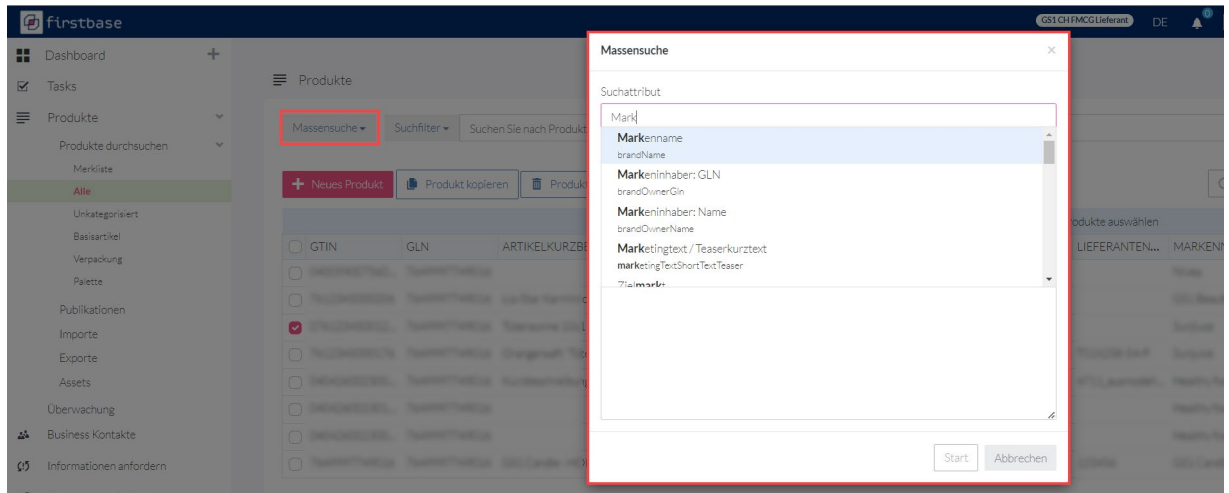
firstbase

GS1 CH FMCG Lieferant DE 0

Dashboard +
Tasks
Produkte
Produkte durchsuchen
Merkliste
Alle
Unkategorisiert
Basisartikel
Verpackung
Palette
Publikationen
Importe
Exporte
Assets
Überwachung
Business Kontakte
Informationen anfordern

Produkte

Massensuche ▾ Suchfilter ▾ Suchen Sie nach Produkt

+ Neues Produkt Produkt kopieren Produkt

rodukte auswählen

| GTIN | GLN | ARTIKELKURZBE | LIEFERANTEN... | MARKENN |
|---|---|---|---|---|

Massensuche ×

Suchattribut

Mark

Markenname
brandName
Markeninhaber: GLN
brandOwnerGln
Markeninhaber: Name
brandOwnerName
Marketingtext / Teaserkurztext
marketingTextShortTextTeaser
Zielmarkt

Start Abbrechen